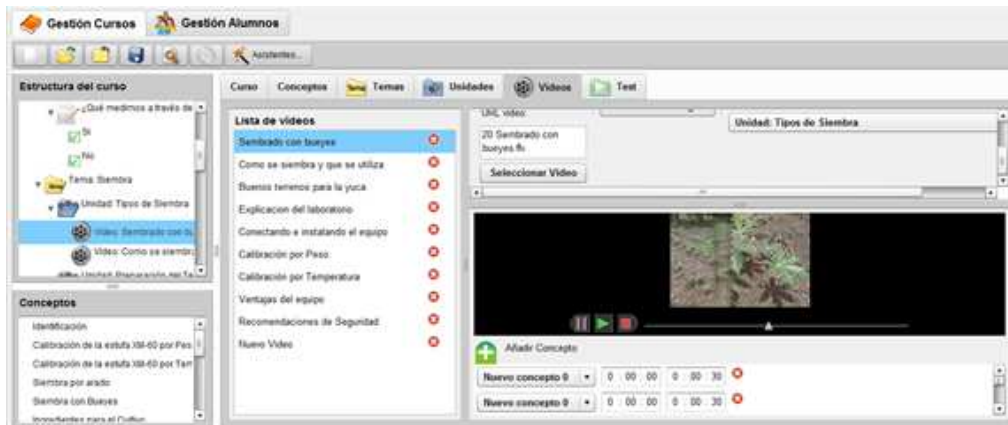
Gestión Cursos
Gestión Alumnos
Asistentes...

Estructura del curso
¿Qué medimos a través de
Si
No
Tema: Siembra
Unidad: Tipos de Siembra
Video: Sembrado con bu
Video: Como se siembra
Unidad: Preparación del Te

Conceptos
Identificación
Calibración de la estufa XM-60 por Pes
Calibración de la estufa XM-60 por Tem
Siembra por arado
Siembra con Bueyes
Ingredientes para el Cultivo

Curso
Conceptos
Temas
Unidades
Videos
Test

Lista de videos
Sembrado con bueyes
Como se siembra y que se utiliza
Buenos terrenos para la yuca
Explicacion del laboratorio
Conectando e instalando el equipo
Calibración por Peso
Calibración por Temperatura
Ventajas del equipo
Recomendaciones de Seguridad
Nuevo Video

URL video
20 Sembrado con bueyes.flv
Seleccionar Video
Unidad: Tipos de Siembra

Añadir Concepto
Nuevo concepto 0 | 0 : 00 : 00 | 0 : 00 : 30
Nuevo concepto 0 | 0 : 00 : 00 | 0 : 00 : 30